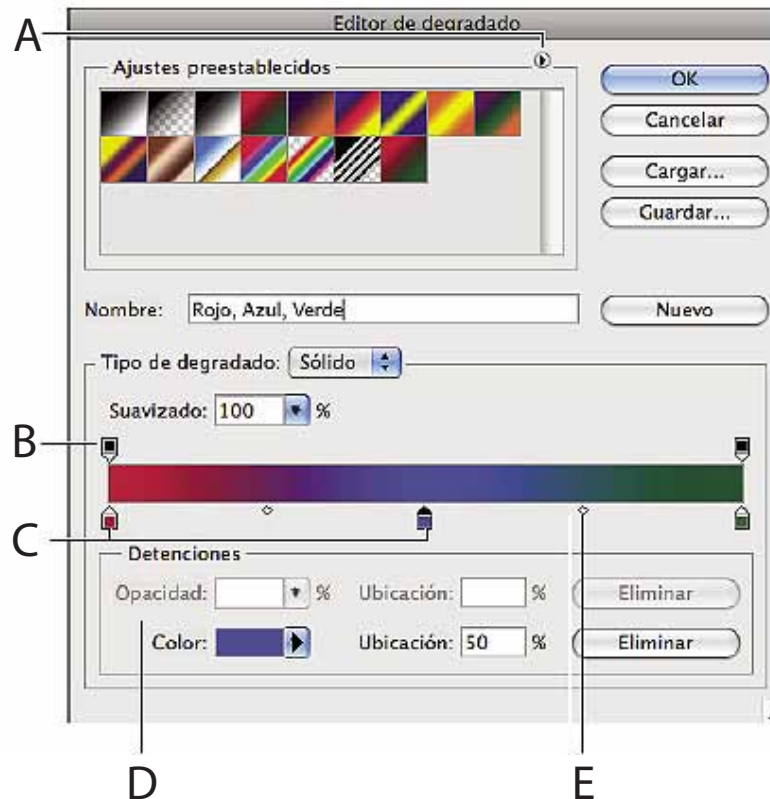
Editor de degradado

A

Ajustes preestablecidos

OK

Cancelar

Cargar...

Guardar...

Nombre: Rojo, Azul, Verde

Nuevo

Tipo de degradado: Sólido

Suavizado: 100 %

B

C

Detenciones

Opacidad: %

Ubicación: %

Eliminar

Color:

Ubicación: 50 %

Eliminar

D

E